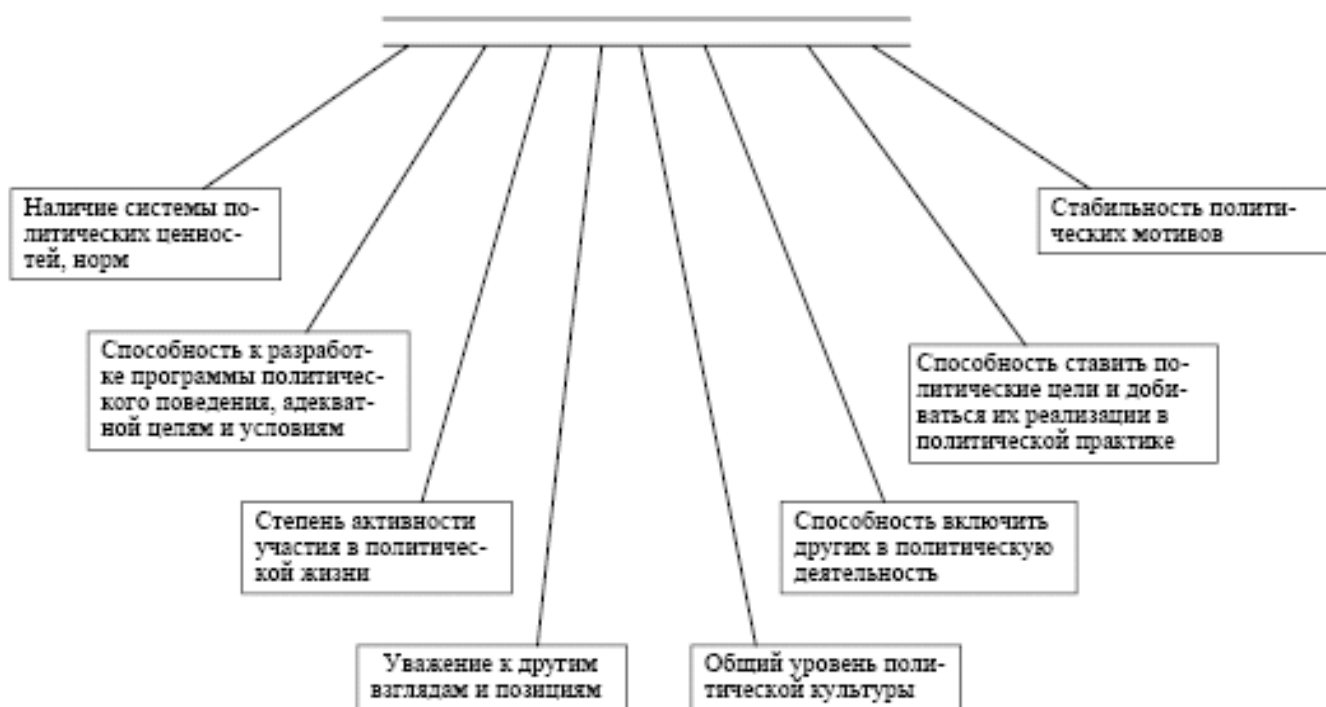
Наличие системы политических ценностей, норм

Способность к разработке программы политического поведения, адекватной целям и условиям

Степень активности участия в политической жизни

Уважение к другим взглядам и позициям

Общий уровень политической культуры

Способность включить других в политическую деятельность

Способность ставить политические цели и добиваться их реализации в политической практике

Стабильность политических мотивов